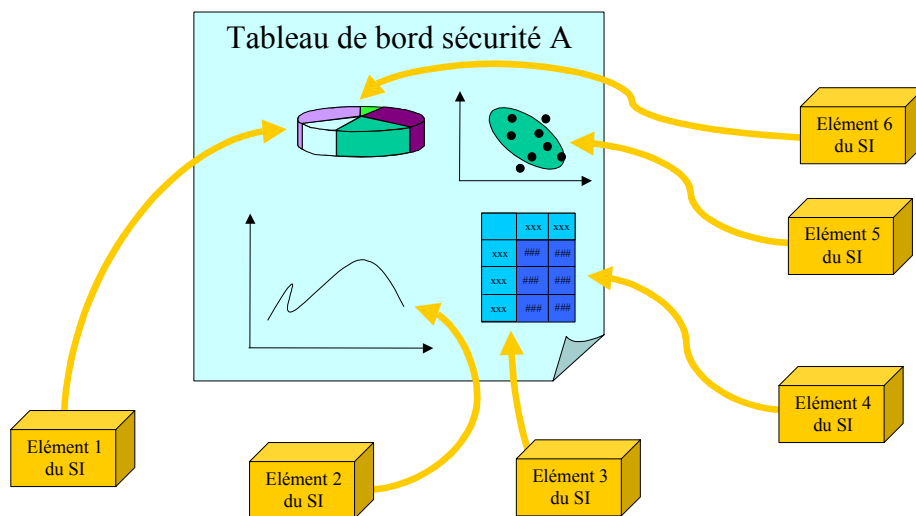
Tableau de bord sécurité A

|  | xxx | xxx |
|---|---|---|
| xxx | ### | ### |
| xxx | ### | ### |
| xxx | ### | ### |

Elément 6 du SI

Elément 5 du SI

Elément 4 du SI

Elément 1 du SI

Elément 2 du SI

Elément 3 du SI